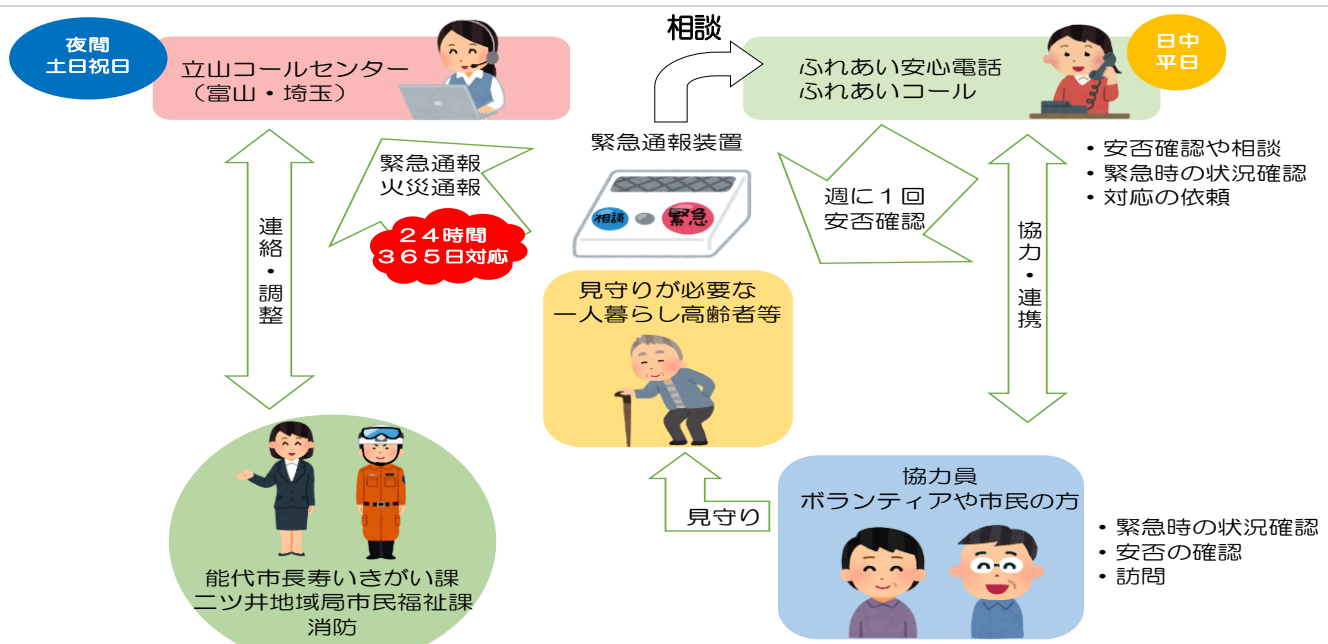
夜間
土日祝日

立山コールセンター
（富山・埼玉）

相談

ふれあい安心電話
ふれあいコール

日中
平日

緊急通報
火災通報

２４時間
３６５日対応

緊急通報装置

相談
緊急

週に１回
安否確認

・安否確認や相談
・緊急時の状況確認
・対応の依頼

連絡・調整

協力・連携

見守りが必要な
一人暮らし高齢者等

見守り

協力員
ボランティアや市民の方

・緊急時の状況確認
・安否の確認
・訪問

能代市長寿いきがい課
二ツ井地域局市民福祉課
消防